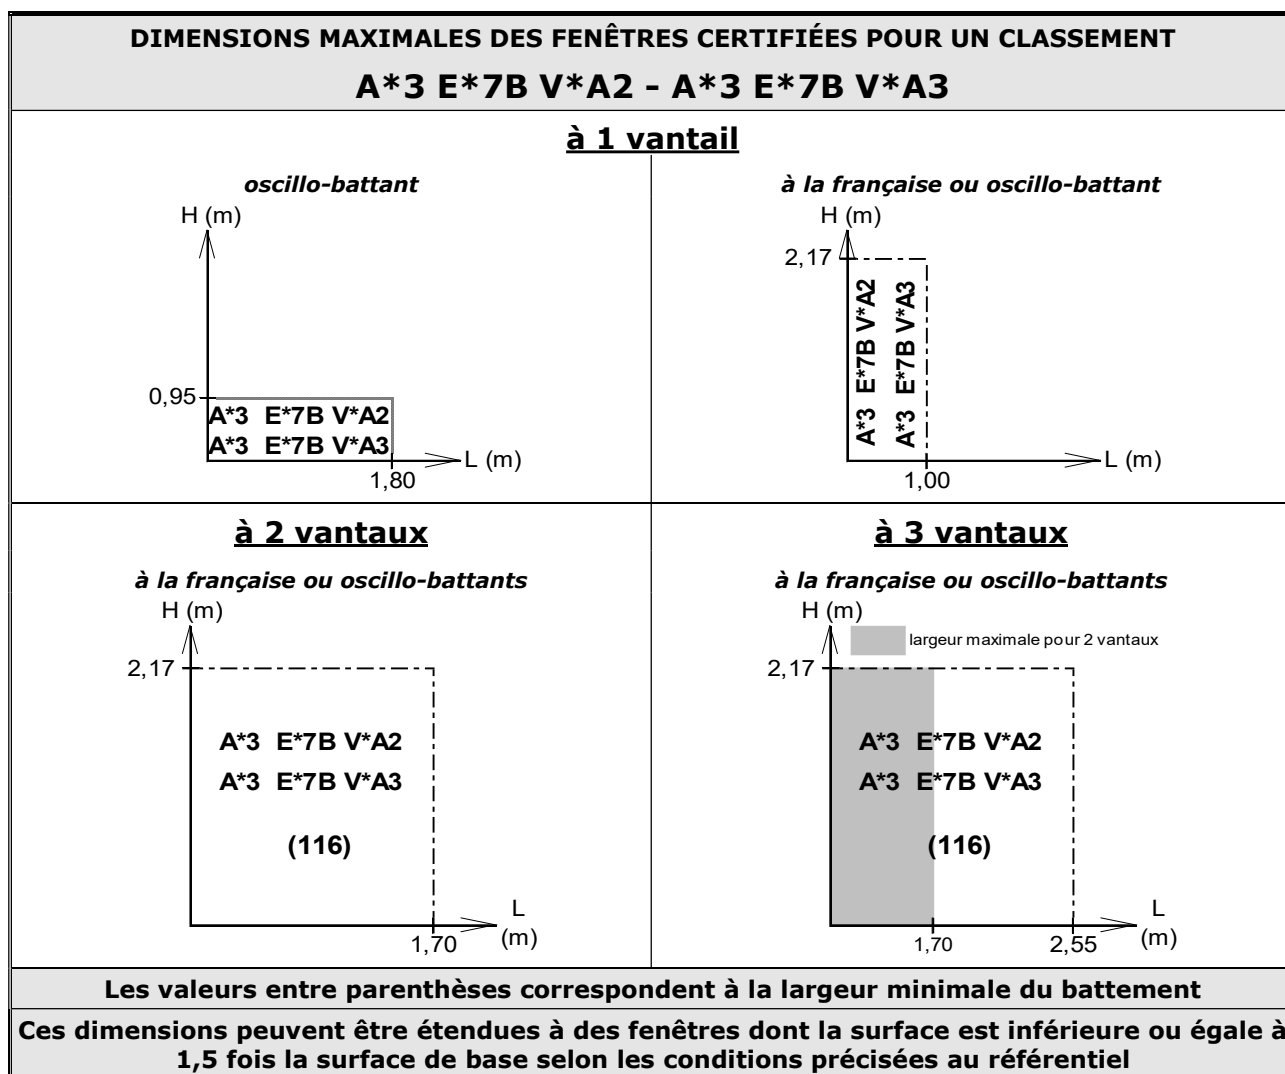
DIMENSIONS MAXIMALES DES FENÊTRES CERTIFIÉES POUR UN CLASSEMENT

A*3 E*7B V*A2 - A*3 E*7B V*A3

à 1 vantail

oscillo-battant

H (m)

0,95

A*3 E*7B V*A2
A*3 E*7B V*A3

1,80

L (m)

à la française ou oscillo-battant

H (m)

2,17

A*3 E*7B V*A2

A*3 E*7B V*A3

1,00

L (m)

à 2 vantaux

à la française ou oscillo-battants

H (m)

2,17

A*3 E*7B V*A2
A*3 E*7B V*A3

(116)

1,70

L (m)

à 3 vantaux

à la française ou oscillo-battants

H (m)

largeur maximale pour 2 vantaux

2,17

A*3 E*7B V*A2
A*3 E*7B V*A3

(116)

1,70

2,55

L (m)

Les valeurs entre parenthèses correspondent à la largeur minimale du battement

Ces dimensions peuvent être étendues à des fenêtres dont la surface est inférieure ou égale à 1,5 fois la surface de base selon les conditions précisées au référentiel